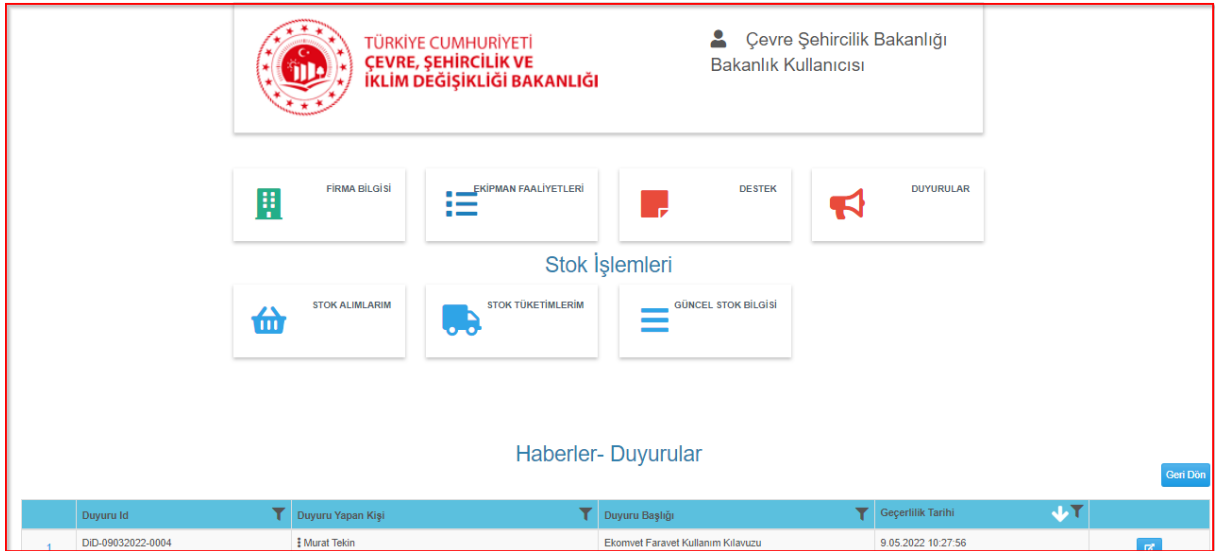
TÜRKİYE CUMHURİYETİ
ÇEVRE, ŞEHİRCİLİK VE
İKLİM DEĞİŞİKLİĞİ BAKANLIĞI

Çevre Şehircilik Bakanlığı
Bakanlık Kullanıcısı

FİRMA BİLGİSİ

EKİPMAN FAALİYETLERİ

DESTEK

DUYURULAR

Stok İşlemleri

STOK ALIMLARIM

STOK TÜKETİMLERİM

GÜNCEL STOK BİLGİSİ

Haberler- Duyurular

Geri Dön

| | Duyuru Id | Duyuru Yapan Kişi | Duyuru Başlığı | Geçerlilik Tarihi | |
|---|---|---|---|---|---|
| 1 | DİD-09032022-0004 | Murat Tekin | Ekomvet Faravet Kullanım Kılavuzu | 9.05.2022 10:27:56 | |